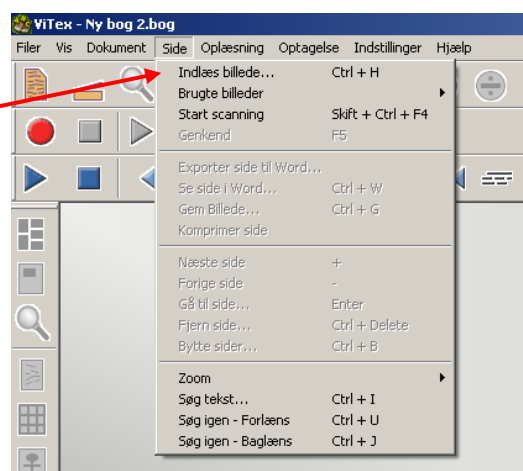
ViTex - Ny bog 2.bog

Filer Vis Dokument Side Oplæsning Optagelse Indstillinger Hjælp

| | |
|---|---|
| Indlæs billede... | Ctrl + H |
| Brugte billeder | |
| Start scanning | Skift + Ctrl + F4 |
| Genkend | F5 |
| Exporter side til Word... | |
| Se side i Word... | Ctrl + W |
| Gem Billede... | Ctrl + G |
| Komprimer side | |
| Næste side | + |
| Forige side | - |
| Gå til side... | Enter |
| Fjern side... | Ctrl + Delete |
| Bytte sider... | Ctrl + B |
| Zoom | |
| Søg tekst... | Ctrl + I |
| Søg igen - Forlæns | Ctrl + U |
| Søg igen - Baglæns | Ctrl + J |